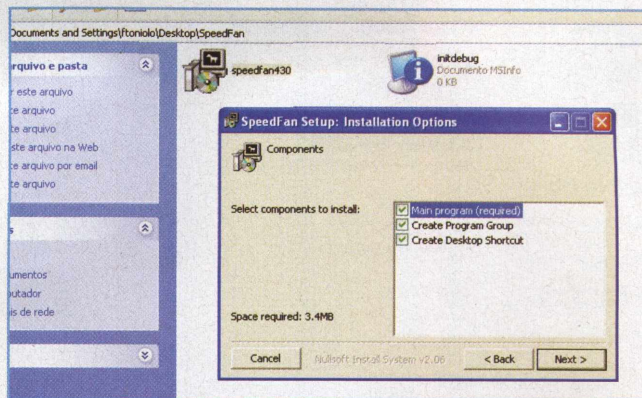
ocuments and Settings\ftoniolo\Desktop\SpeedFan

arquivo e pasta

r este arquivo
e arquivo
te arquivo
ste arquivo na Web
e arquivo por email
te arquivo

s

umentos
utador
is de rede

speedfan430

initdebug
Documento MSInfo
0 KB

SpeedFan Setup: Installation Options

Components

Select components to install:

Main program (required)
Create Program Group
Create Desktop Shortcut

Space required: 3.4MB

Cancel
Nullsoft Install System v2.06
< Back
Next >